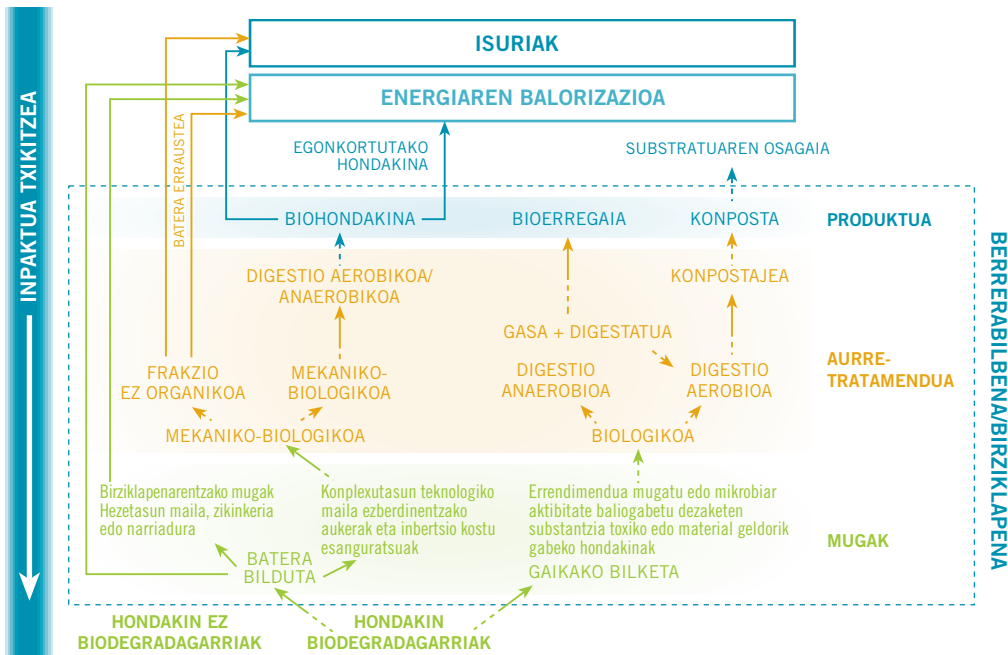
INPAKTUA TXIKITZEA

ISURIAK

ENERGIAREN BALORIZAZIOA

BATERA ERRAUSTEA

EGONKORTUTAKO HONDAKINA

SUBSTRATUAREN OSAGAIA

BERRERABILBENA/BIRZIKLAPENA

BIOHONDAKINA

BIOERREGAIA

KONPOSTA

PRODUKTUA

DIGESTIO AEROBIKOA/ ANAEROBIKOA

KONPOSTAJEA

GASA + DIGESTATUA

FRAKZIO EZ ORGANIKOA

MEKANIKO-BIOLOGIKOA

DIGESTIO ANAEROBIOA

DIGESTIO AEROBIOA

AURRE-TRATAMENDUA

MEKANIKO-BIOLOGIKOA

BIOLOGIKOA

Birziklapenarentzako mugak Hezetasun maila, zikinkeria edo narriadura

Konplexutasun teknologiko maila ezberdinentzako aukerak eta inbertsio kostu esanguratsuak

Errendimendua mugatu edo mikrobiar aktibitate baliogabetu dezaketen substantzia toxiko edo material geldorik gabeko hondakinak

MUGAK

BATERA BILDUTA

GAIKAKO BILKETA

HONDAKIN EZ BIODEGRADAGARRIAK

HONDAKIN BIODEGRADAGARRIAK